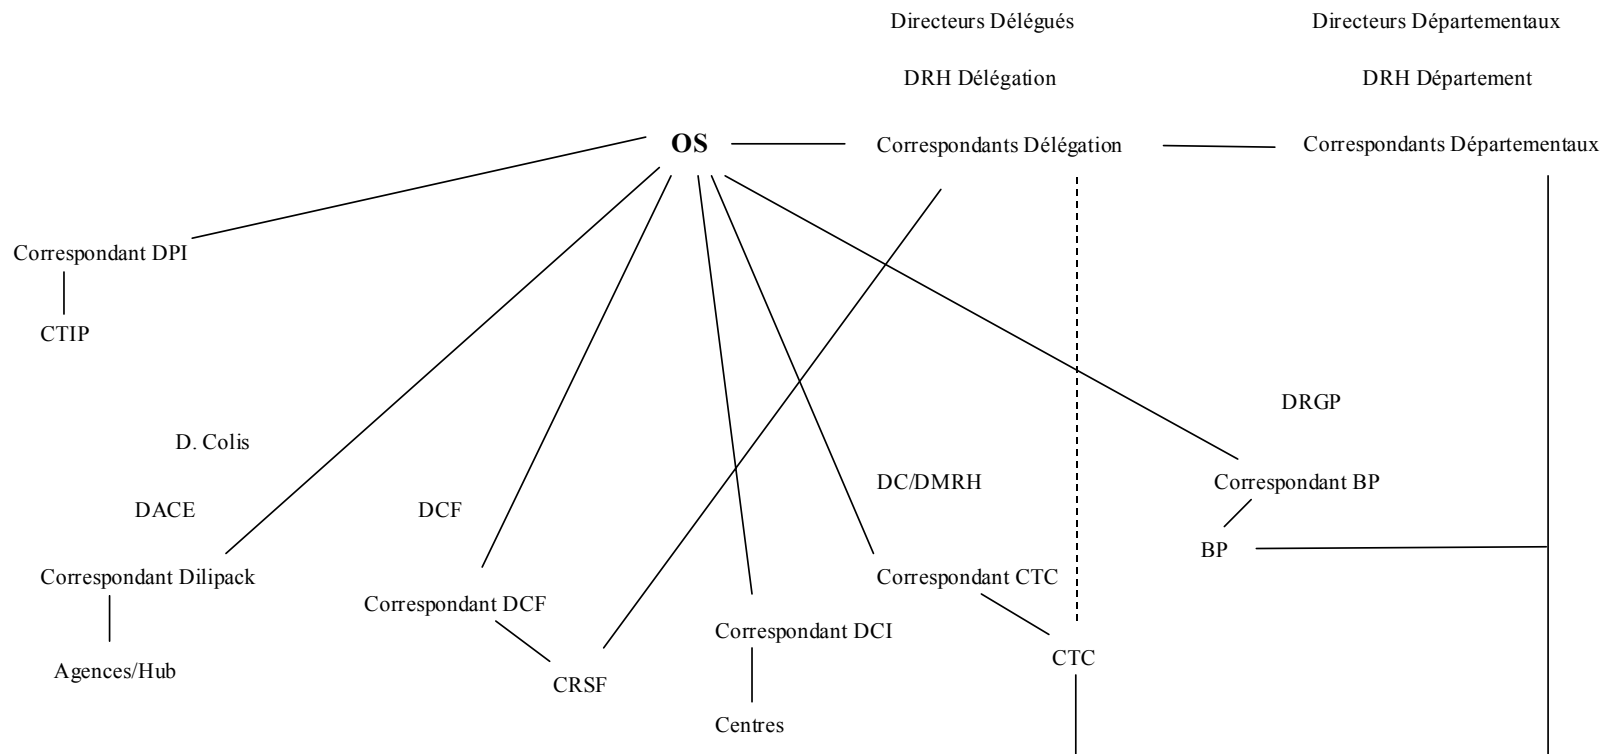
Directeurs Délégués

Directeurs Départementaux

DRH Délégation

DRH Département

OS

Correspondants Délégation

Correspondants Départementaux

Correspondant DPI

CTIP

DRGP

D. Colis

DC/DMRH

Correspondant BP

DACE

DCF

BP

Correspondant Dilipack

Correspondant CTC

Correspondant DCF

Correspondant DCI

Agences/Hub

CRSF

CTC

Centres